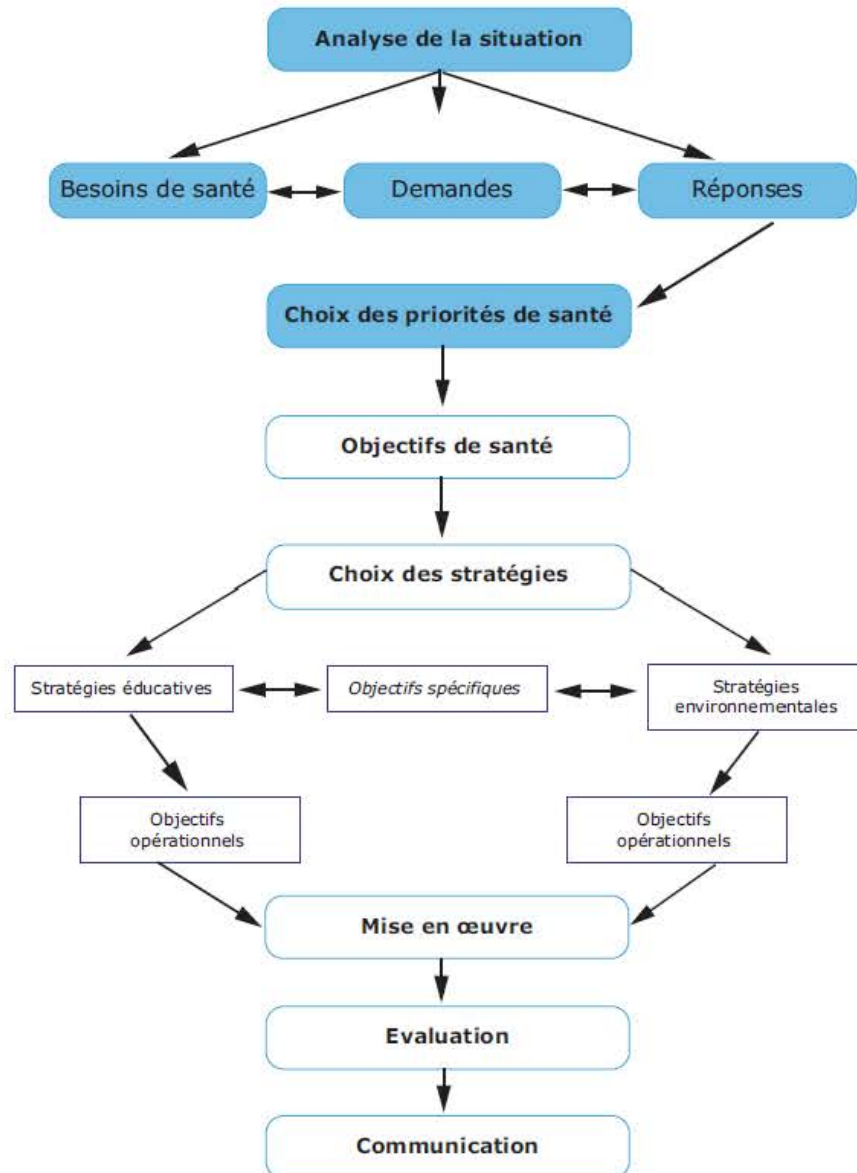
Analyse de la situation

Besoins de santé

Demandes

Réponses

Choix des priorités de santé

Objectifs de santé

Choix des stratégies

Stratégies éducatives

Objectifs spécifiques

Stratégies environnementales

Objectifs opérationnels

Objectifs opérationnels

Mise en œuvre

Evaluation

Communication